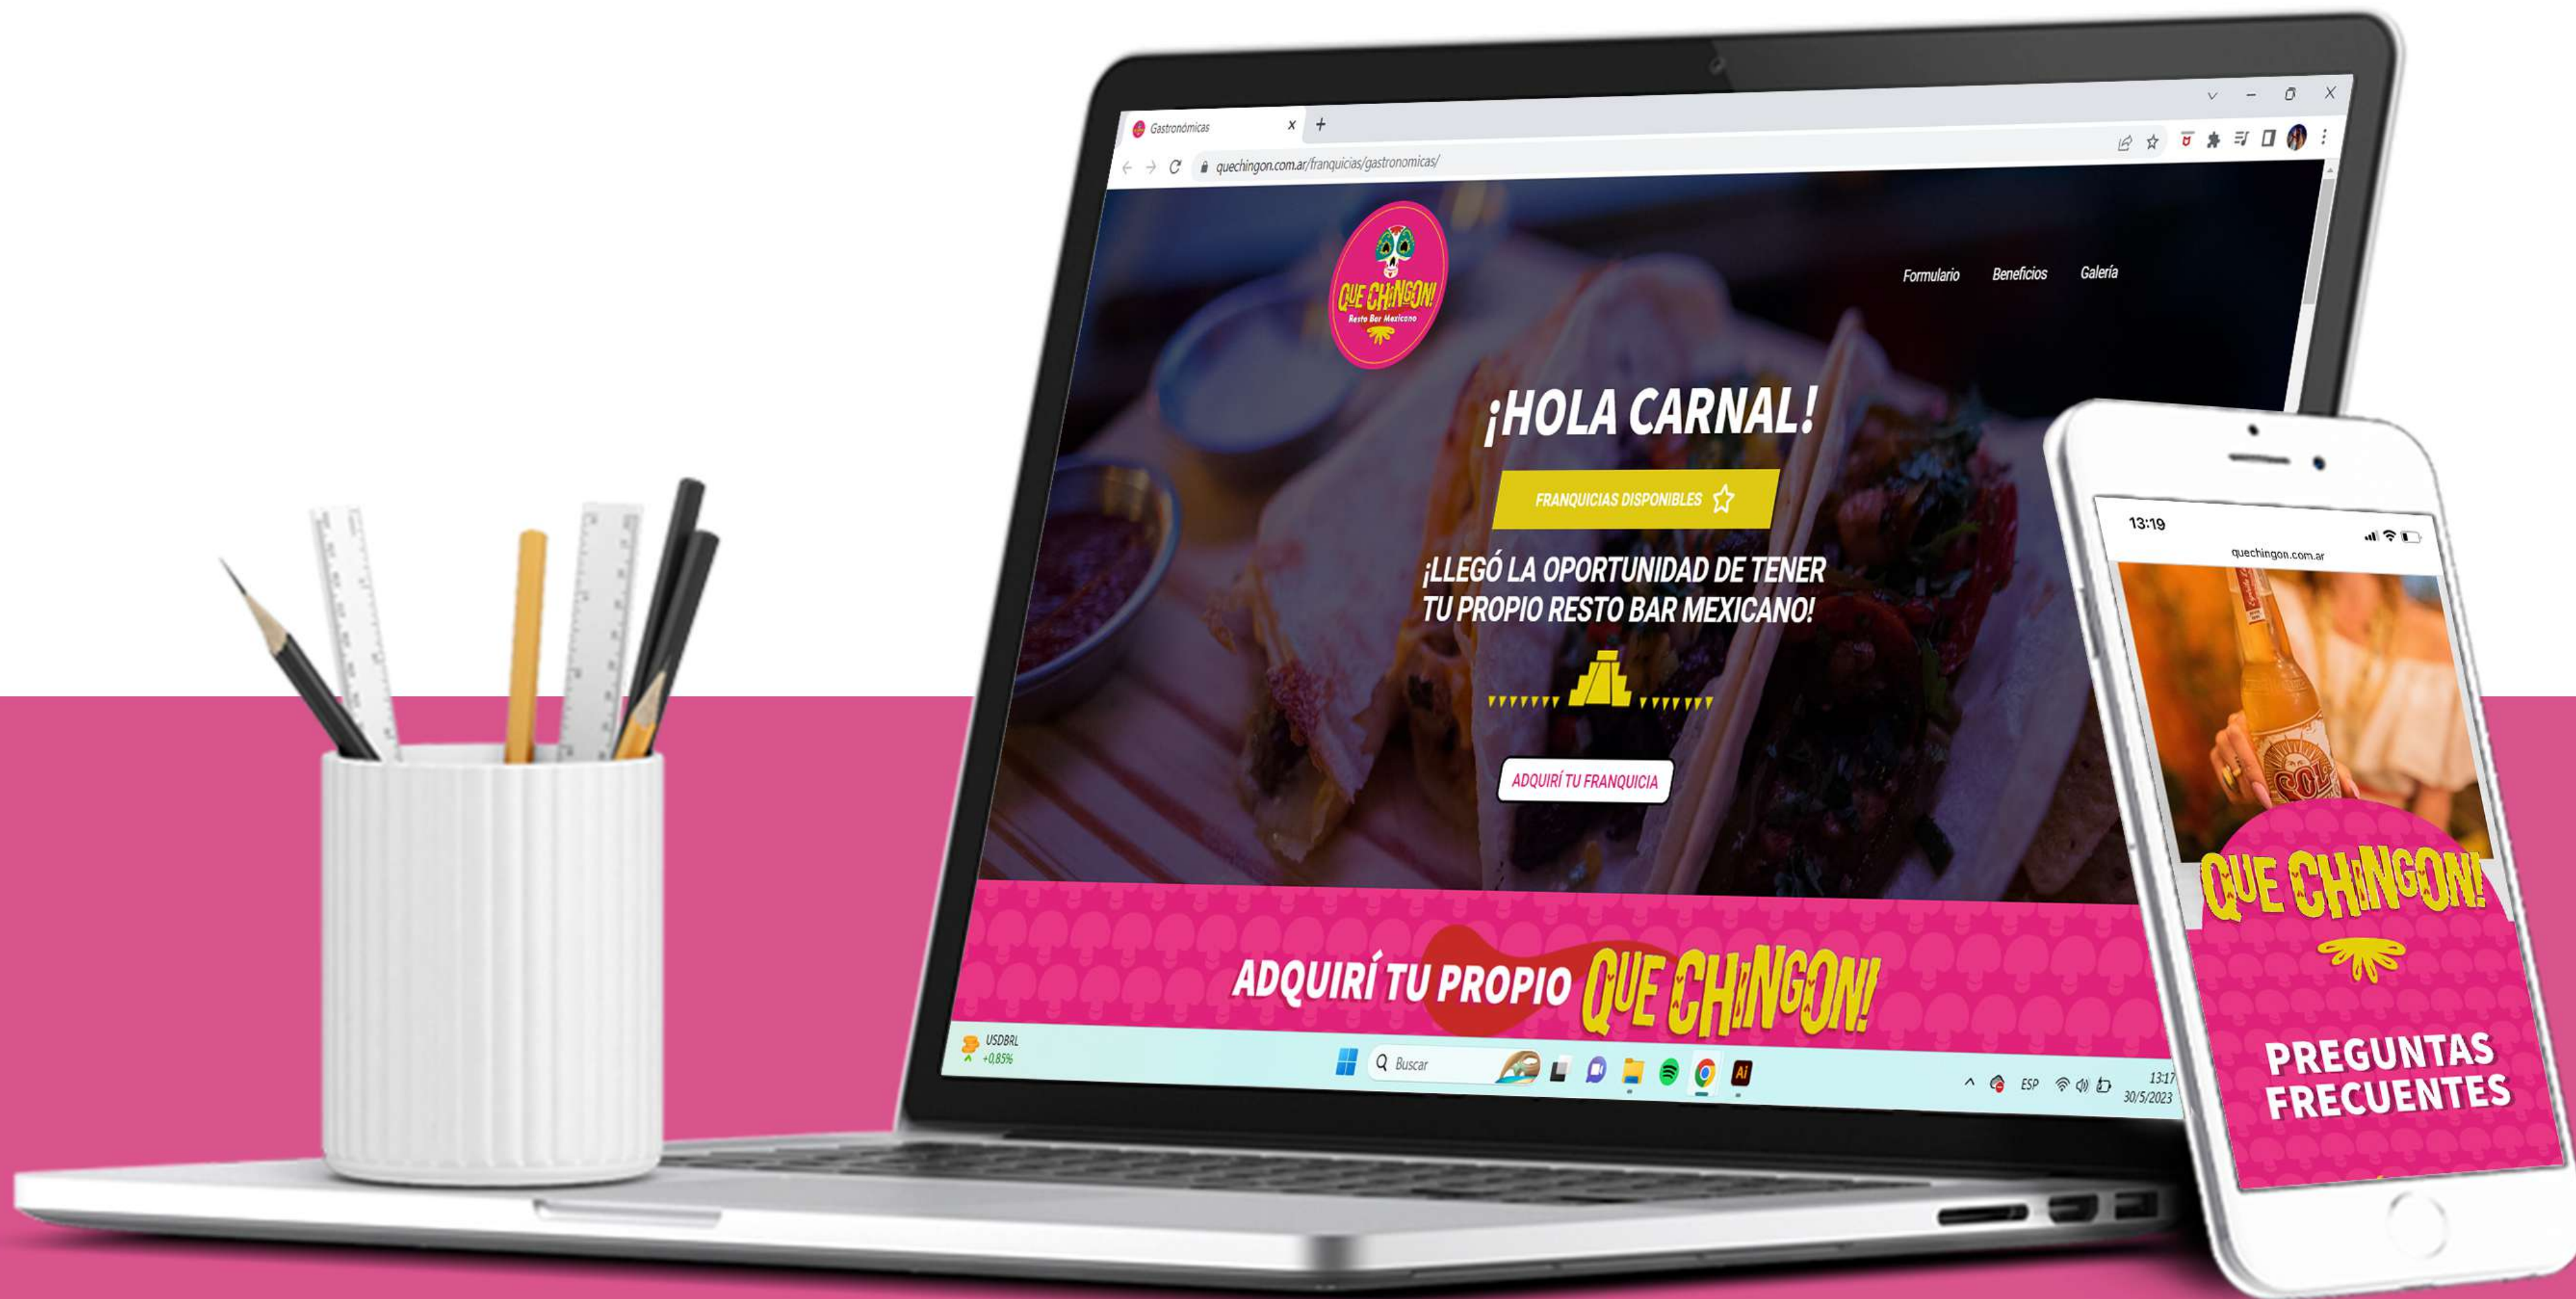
Gastronómicas

quechingon.com.ar/franquicias/gastronomicas/

QUE CHINGON!
Resto Bar Mexicano

Formulario Beneficios Galería

¡HOLA CARNAL!

FRANQUICIAS DISPONIBLES

¡LLEGÓ LA OPORTUNIDAD DE TENER TU PROPIO RESTO BAR MEXICANO!

ADQUIRÍ TU FRANQUICIA

ADQUIRÍ TU PROPIO QUE CHINGON!

USDBRL
+0,85%

Buscar

ESP

13:17
30/5/2023

13:19

quechingon.com.ar

SOL

QUE CHINGON!

PREGUNTAS FRECUENTES